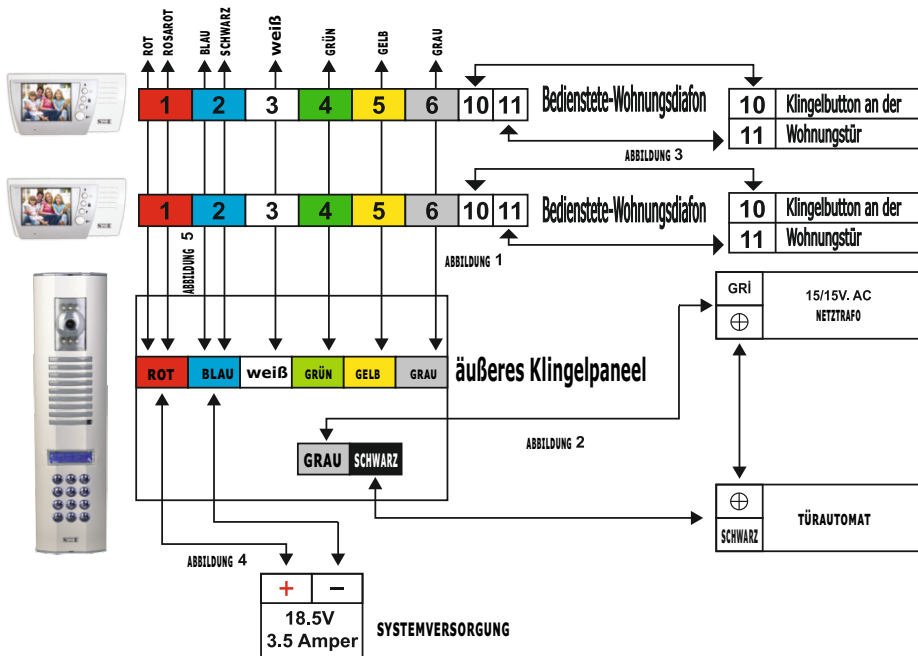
ROT ROSAROT BLAU SCHWARZ weiß GRÜN GELB GRAU

| 1 | 2 | 3 | 4 | 5 | 6 | 10 | 11 |
|---|---|---|---|---|---|---|---|

Bedienstete-Wohnungsdiafon

| 10 | Klingelbutton an der |
|---|---|
| 11 | Wohnungstür |

ABBILDUNG 3

| 1 | 2 | 3 | 4 | 5 | 6 | 10 | 11 |
|---|---|---|---|---|---|---|---|

Bedienstete-Wohnungsdiafon

| 10 | Klingelbutton an der |
|---|---|
| 11 | Wohnungstür |

ABBILDUNG 5

ABBILDUNG 1

| GRİ | 15/15V. AC NETZTRAFO |
|---|---|
| ⊕ | |

| ROT | BLAU | weiß | GRÜN | GELB | GRAU |
|---|---|---|---|---|---|

äußeres Klingelpaneel

ABBILDUNG 2

GRAU SCHWARZ

| ⊕ | TÜRAUTOMAT |
|---|---|
| SCHWARZ | |

ABBILDUNG 4

| + | − |
|---|---|
| 18.5V 3.5 Amper | |

SYSTEMVERSORGUNG